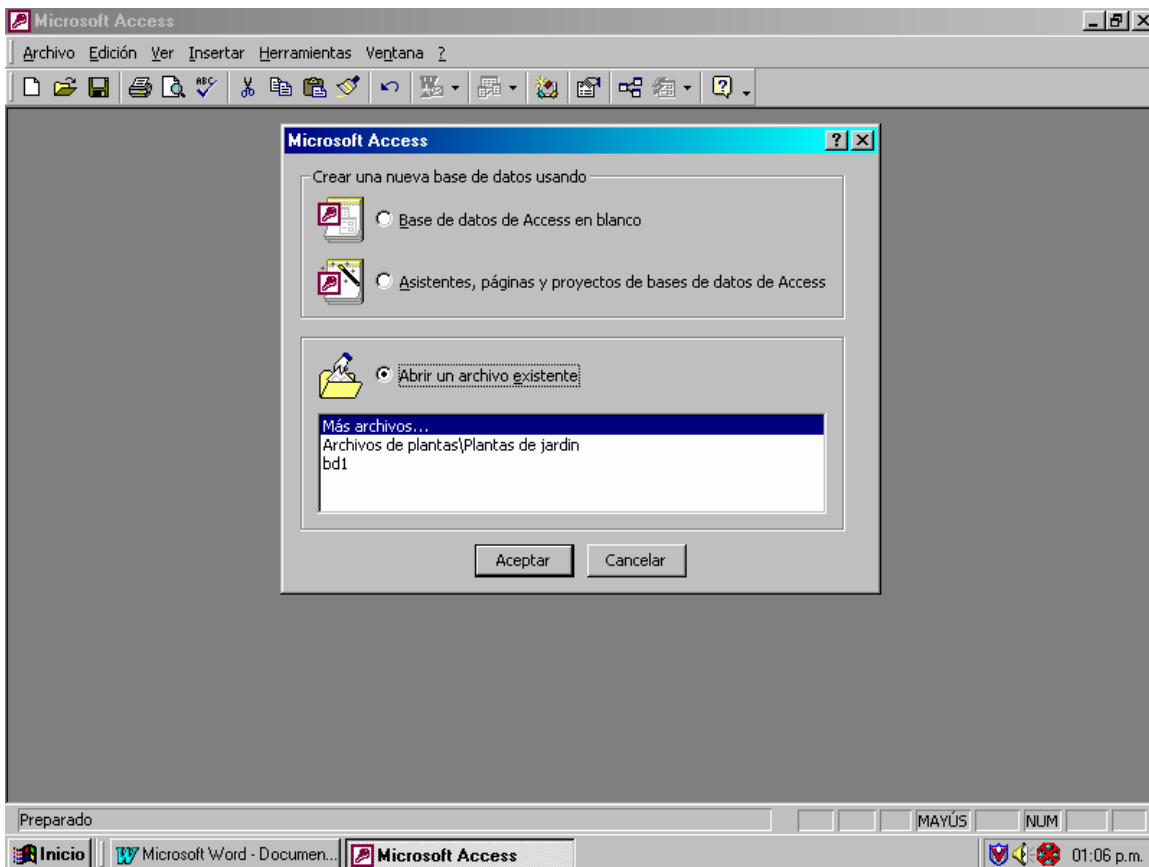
Microsoft Access

Archivo Edición Ver Insertar Herramientas Ventana ?

Microsoft Access

Crear una nueva base de datos usando

Base de datos de Access en blanco

Asistentes, páginas y proyectos de bases de datos de Access

Abrir un archivo existente

Más archivos...
Archivos de plantas\Plantas de jardin
bd1

Aceptar Cancelar

Preparado MAYÚS NUM

Inicio Microsoft Word - Documen... Microsoft Access 01:06 p.m.